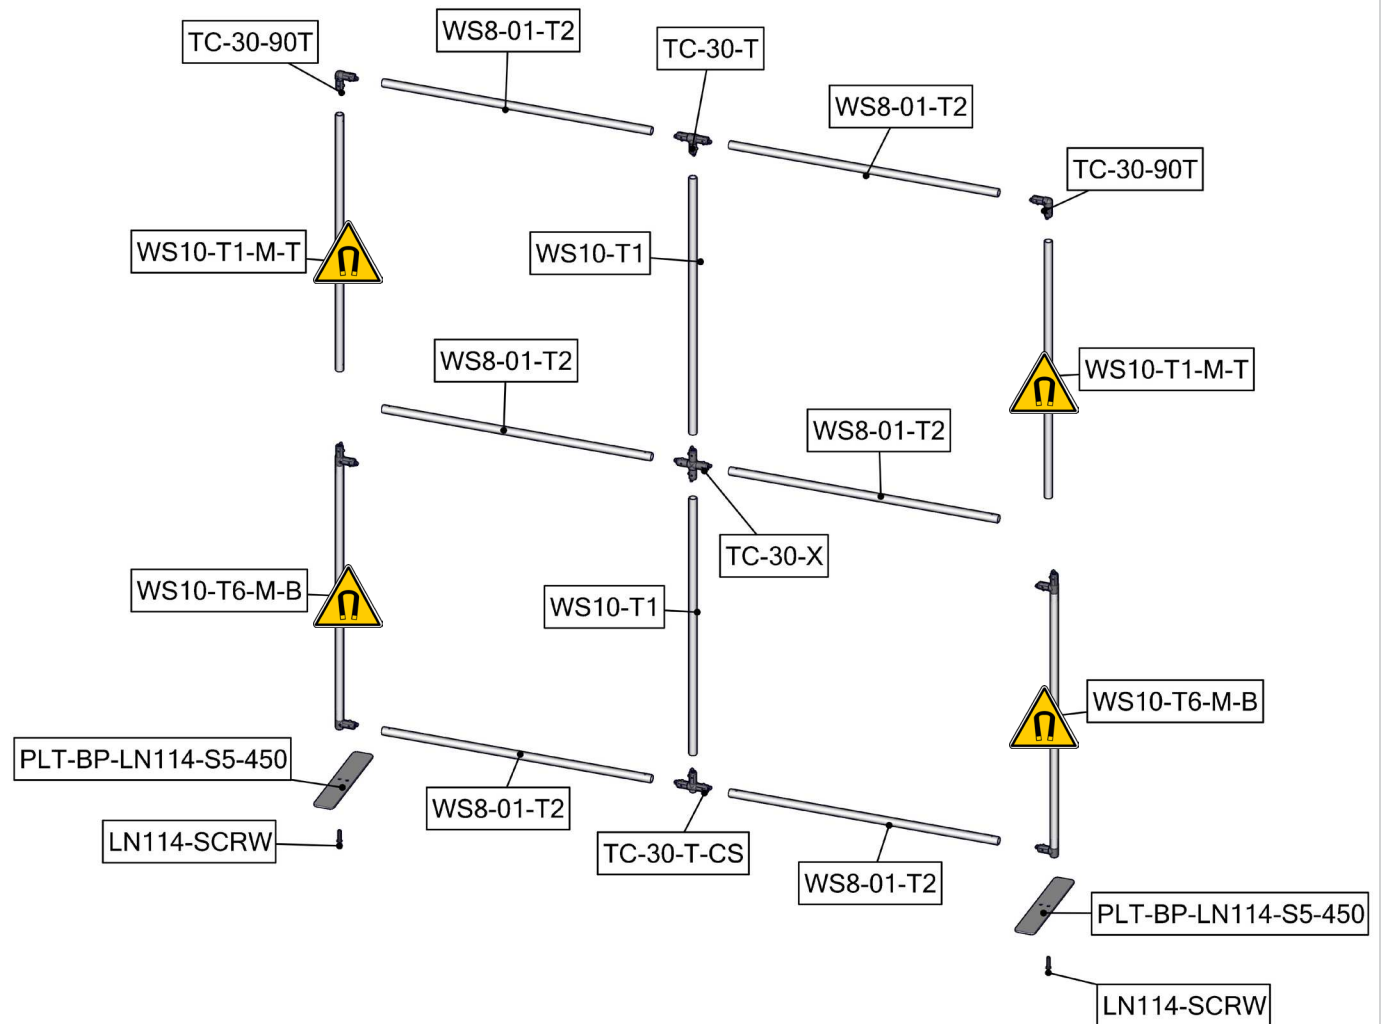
TC-30-90T

WS8-01-T2

TC-30-T

WS8-01-T2

TC-30-90T

WS10-T1-M-T

WS10-T1

WS10-T1-M-T

WS8-01-T2

WS8-01-T2

TC-30-X

WS10-T6-M-B

WS10-T1

WS10-T6-M-B

PLT-BP-LN114-S5-450

WS8-01-T2

LN114-SCRW

TC-30-T-CS

WS8-01-T2

PLT-BP-LN114-S5-450

LN114-SCRW